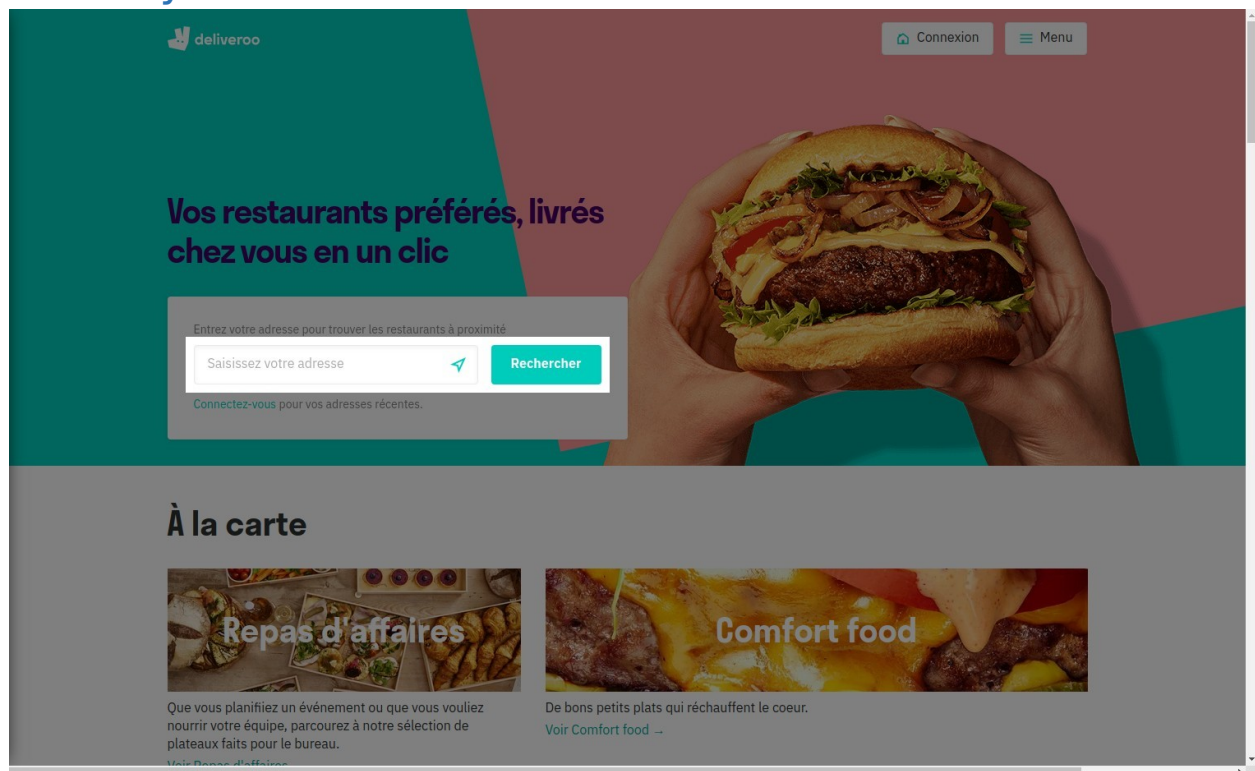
deliveroo

Connexion

Menu

Vos restaurants préférés, livrés chez vous en un clic

Entrez votre adresse pour trouver les restaurants à proximité

Saisissez votre adresse

Rechercher

Connectez-vous pour vos adresses récentes.

À la carte

Repas d'affaires

Que vous planifiiez un événement ou que vous vouliez nourrir votre équipe, parcourez à notre sélection de plateaux faits pour le bureau.

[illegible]

Comfort food

De bons petits plats qui réchauffent le coeur.

Voir Comfort food →